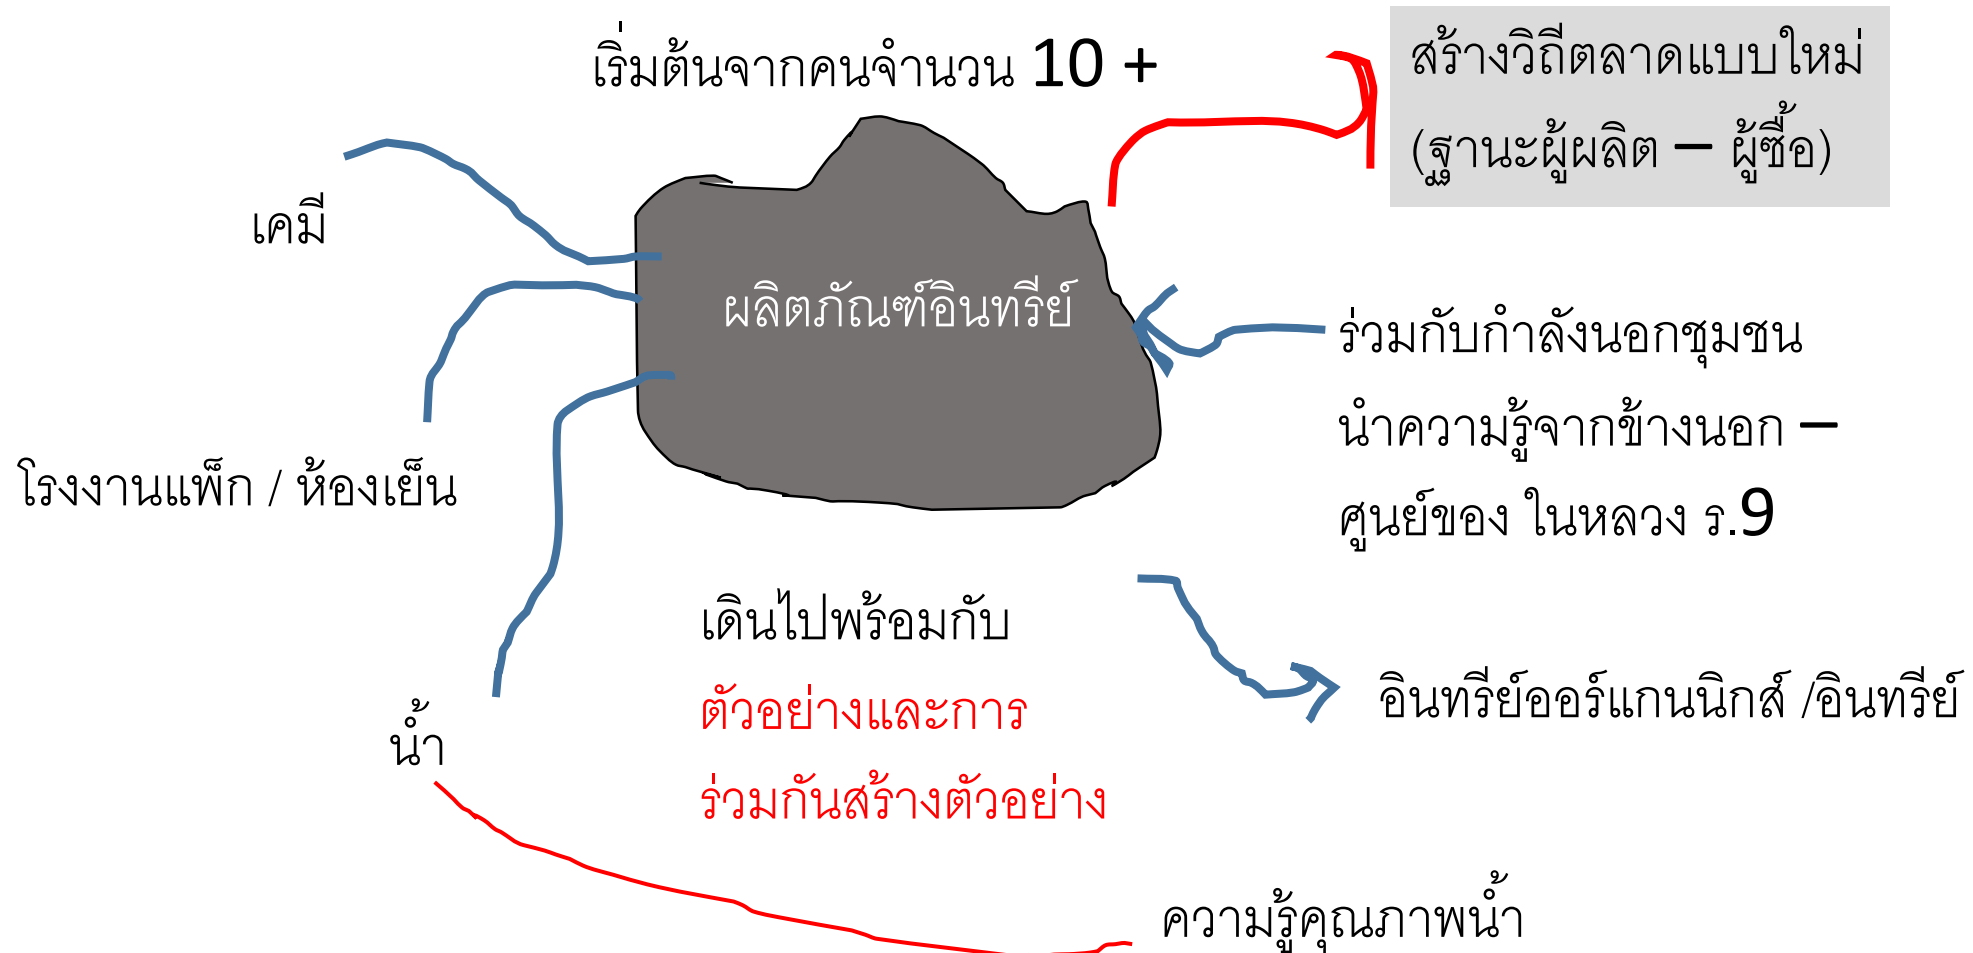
เริ่มต้นจากคนจำนวน 10 +

สร้างวิถีตลาดแบบใหม่ (ฐานะผู้ผลิต – ผู้ซื้อ)

เคมี

ผลิตภัณฑ์อินทรีย์

ร่วมกับกำลังนอกชุมชน นำความรู้จากข้างนอก – ศูนย์ของ ในหลวง ร.9

โรงงานแพ็ก / ห้องเย็น

เดินไปพร้อมกับ

ตัวอย่างและการ

ร่วมกันสร้างตัวอย่าง

อินทรีย์ออร์แกนนิกส์ /อินทรีย์

น้ำ

ความรู้คุณภาพน้ำ